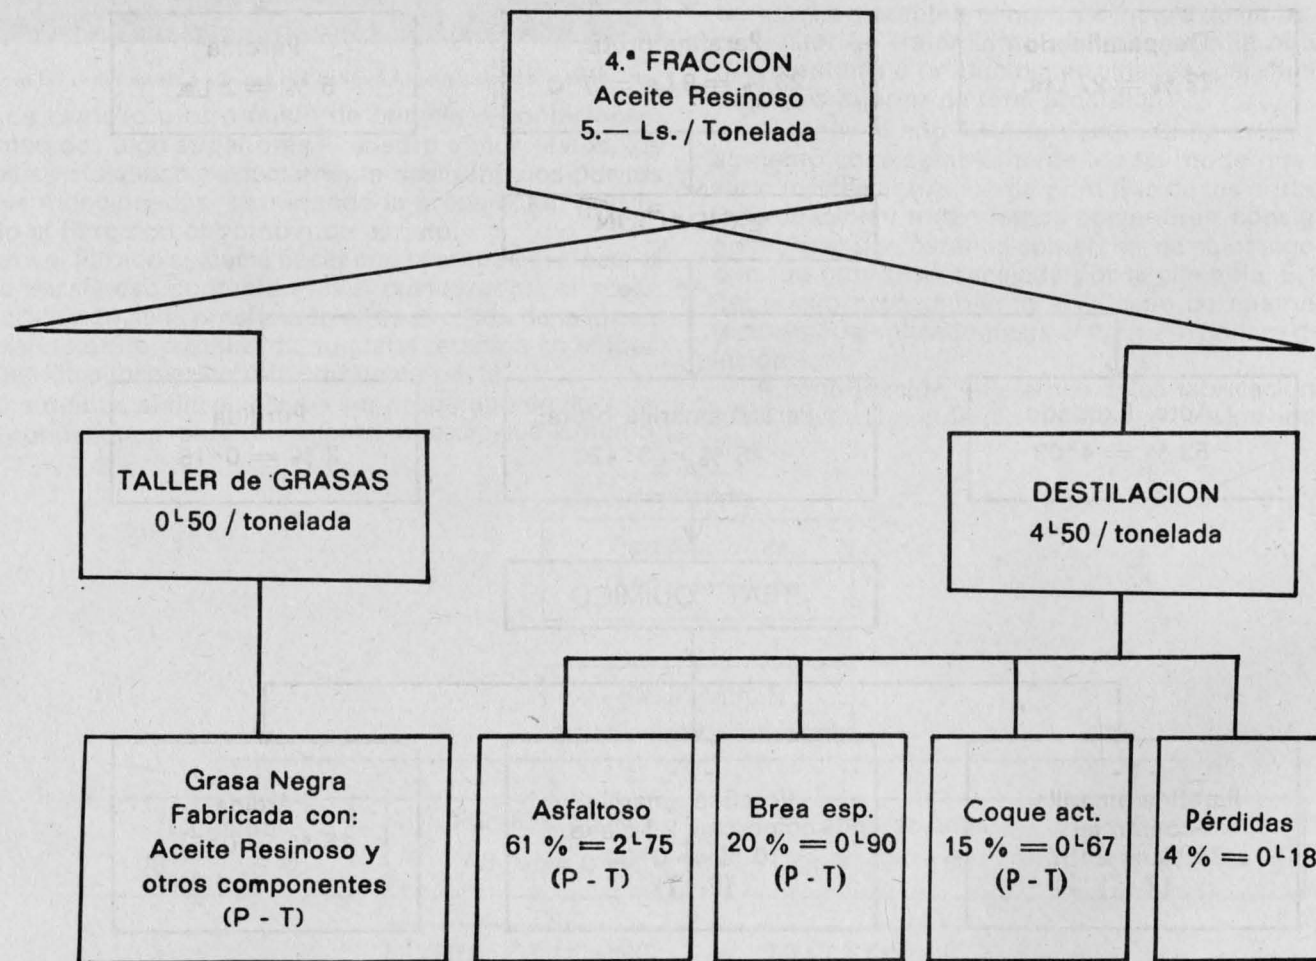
4.ª FRACCION
Aceite Resinoso
5.— Ls. / Tonelada

TALLER de GRASAS
$0^{L}50$ / tonelada

DESTILACION
$4^{L}50$ / tonelada

Grasa Negra
Fabricada con:
Aceite Resinoso y
otros componentes
(P - T)

Asfaltoso
61 % $= 2^{L}75$
(P - T)

Brea esp.
20 % $= 0^{L}90$
(P - T)

Coque act.
15 % $= 0^{L}67$
(P - T)

Pérdidas
4 % $= 0^{L}18$